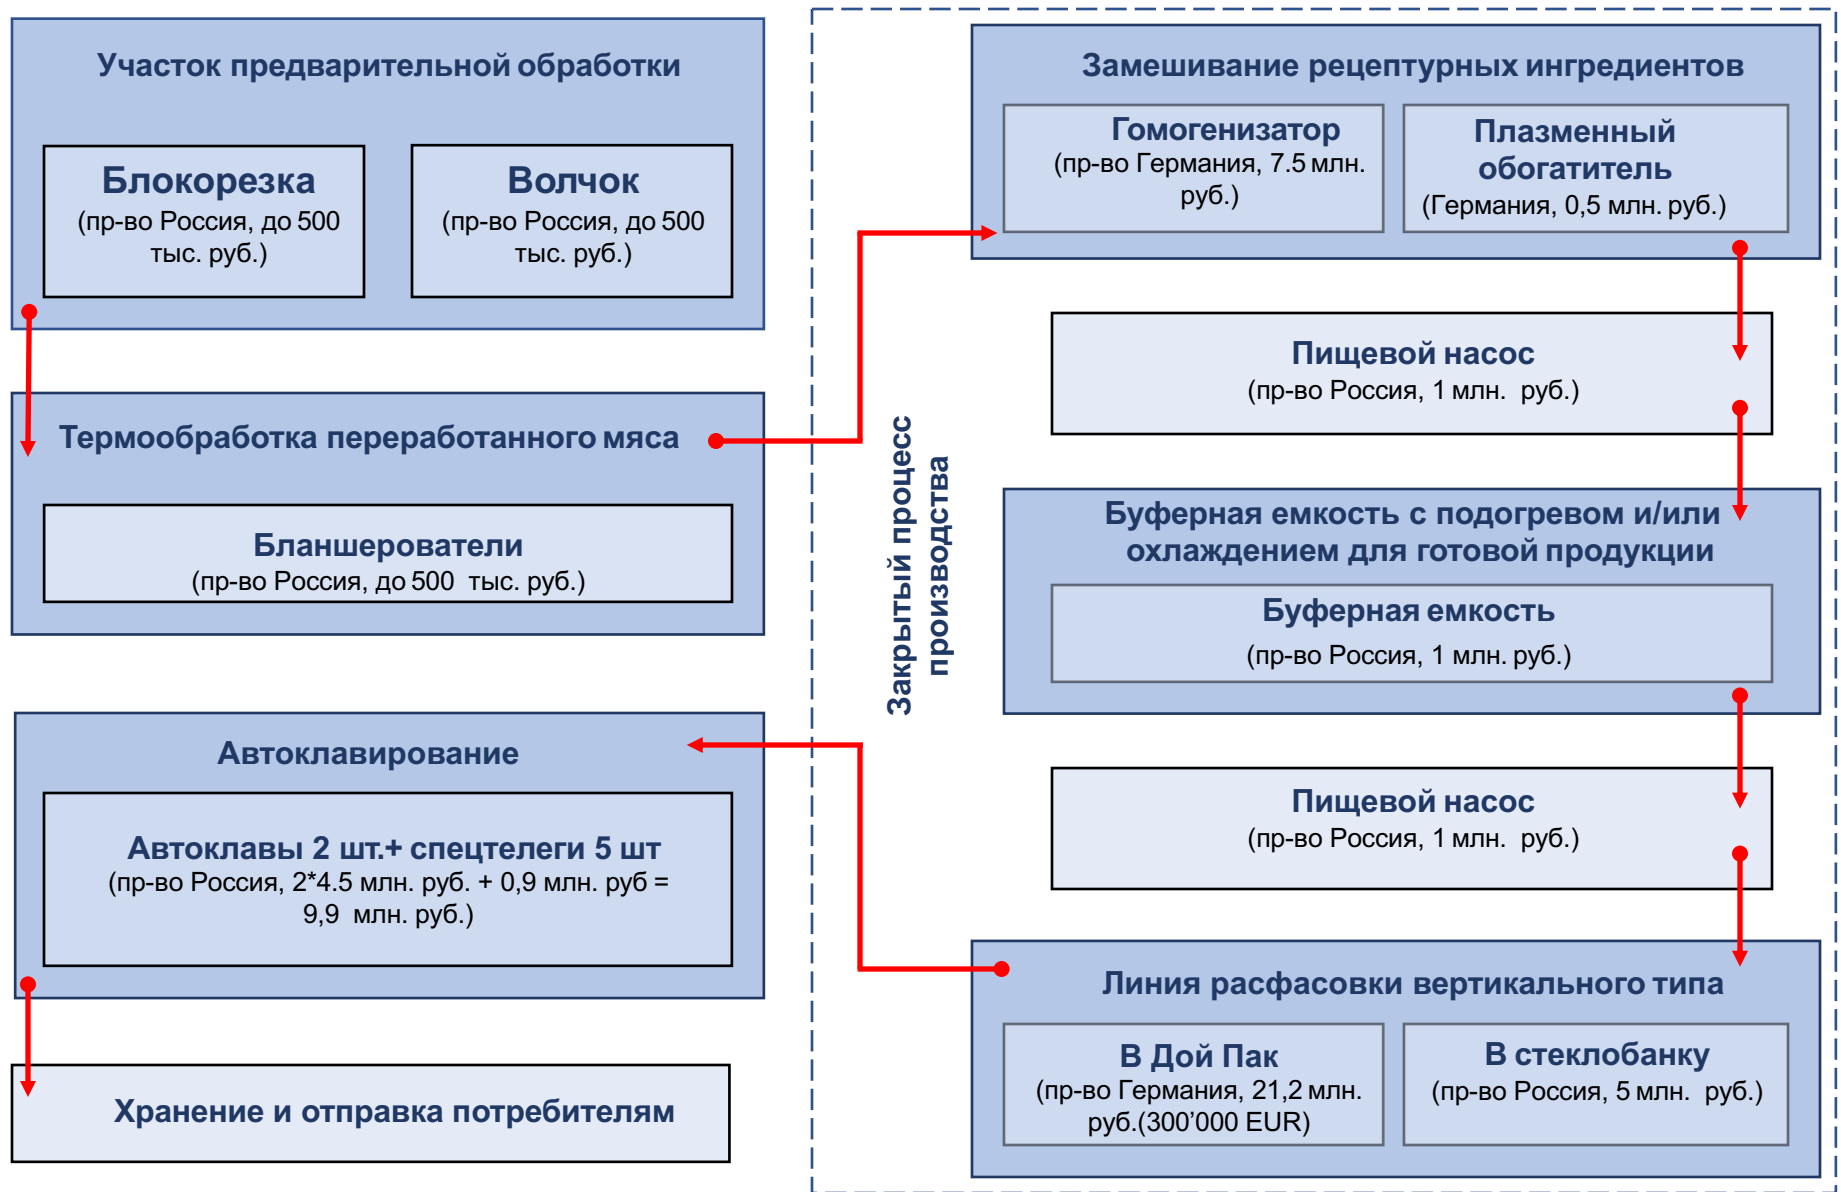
Участок предварительной обработки

Блокорезка
(пр-во Россия, до 500 тыс. руб.)

Волчок
(пр-во Россия, до 500 тыс. руб.)

Термообработка переработанного мяса

Бланшерователи
(пр-во Россия, до 500 тыс. руб.)

Автоклавирование

Автоклавы 2 шт.+ спецтелеги 5 шт
(пр-во Россия, 2*4.5 млн. руб. + 0,9 млн. руб = 9,9 млн. руб.)

Хранение и отправка потребителям

Закрытый процесс производства

Замешивание рецептурных ингредиентов

Гомогенизатор
(пр-во Германия, 7.5 млн. руб.)

Плазменный обогатитель
(Германия, 0,5 млн. руб.)

Пищевой насос
(пр-во Россия, 1 млн. руб.)

Буферная емкость с подогревом и/или охлаждением для готовой продукции

Буферная емкость
(пр-во Россия, 1 млн. руб.)

Пищевой насос
(пр-во Россия, 1 млн. руб.)

Линия расфасовки вертикального типа

В Дой Пак
(пр-во Германия, 21,2 млн. руб.(300’000 EUR)

В стеклобанку
(пр-во Россия, 5 млн. руб.)